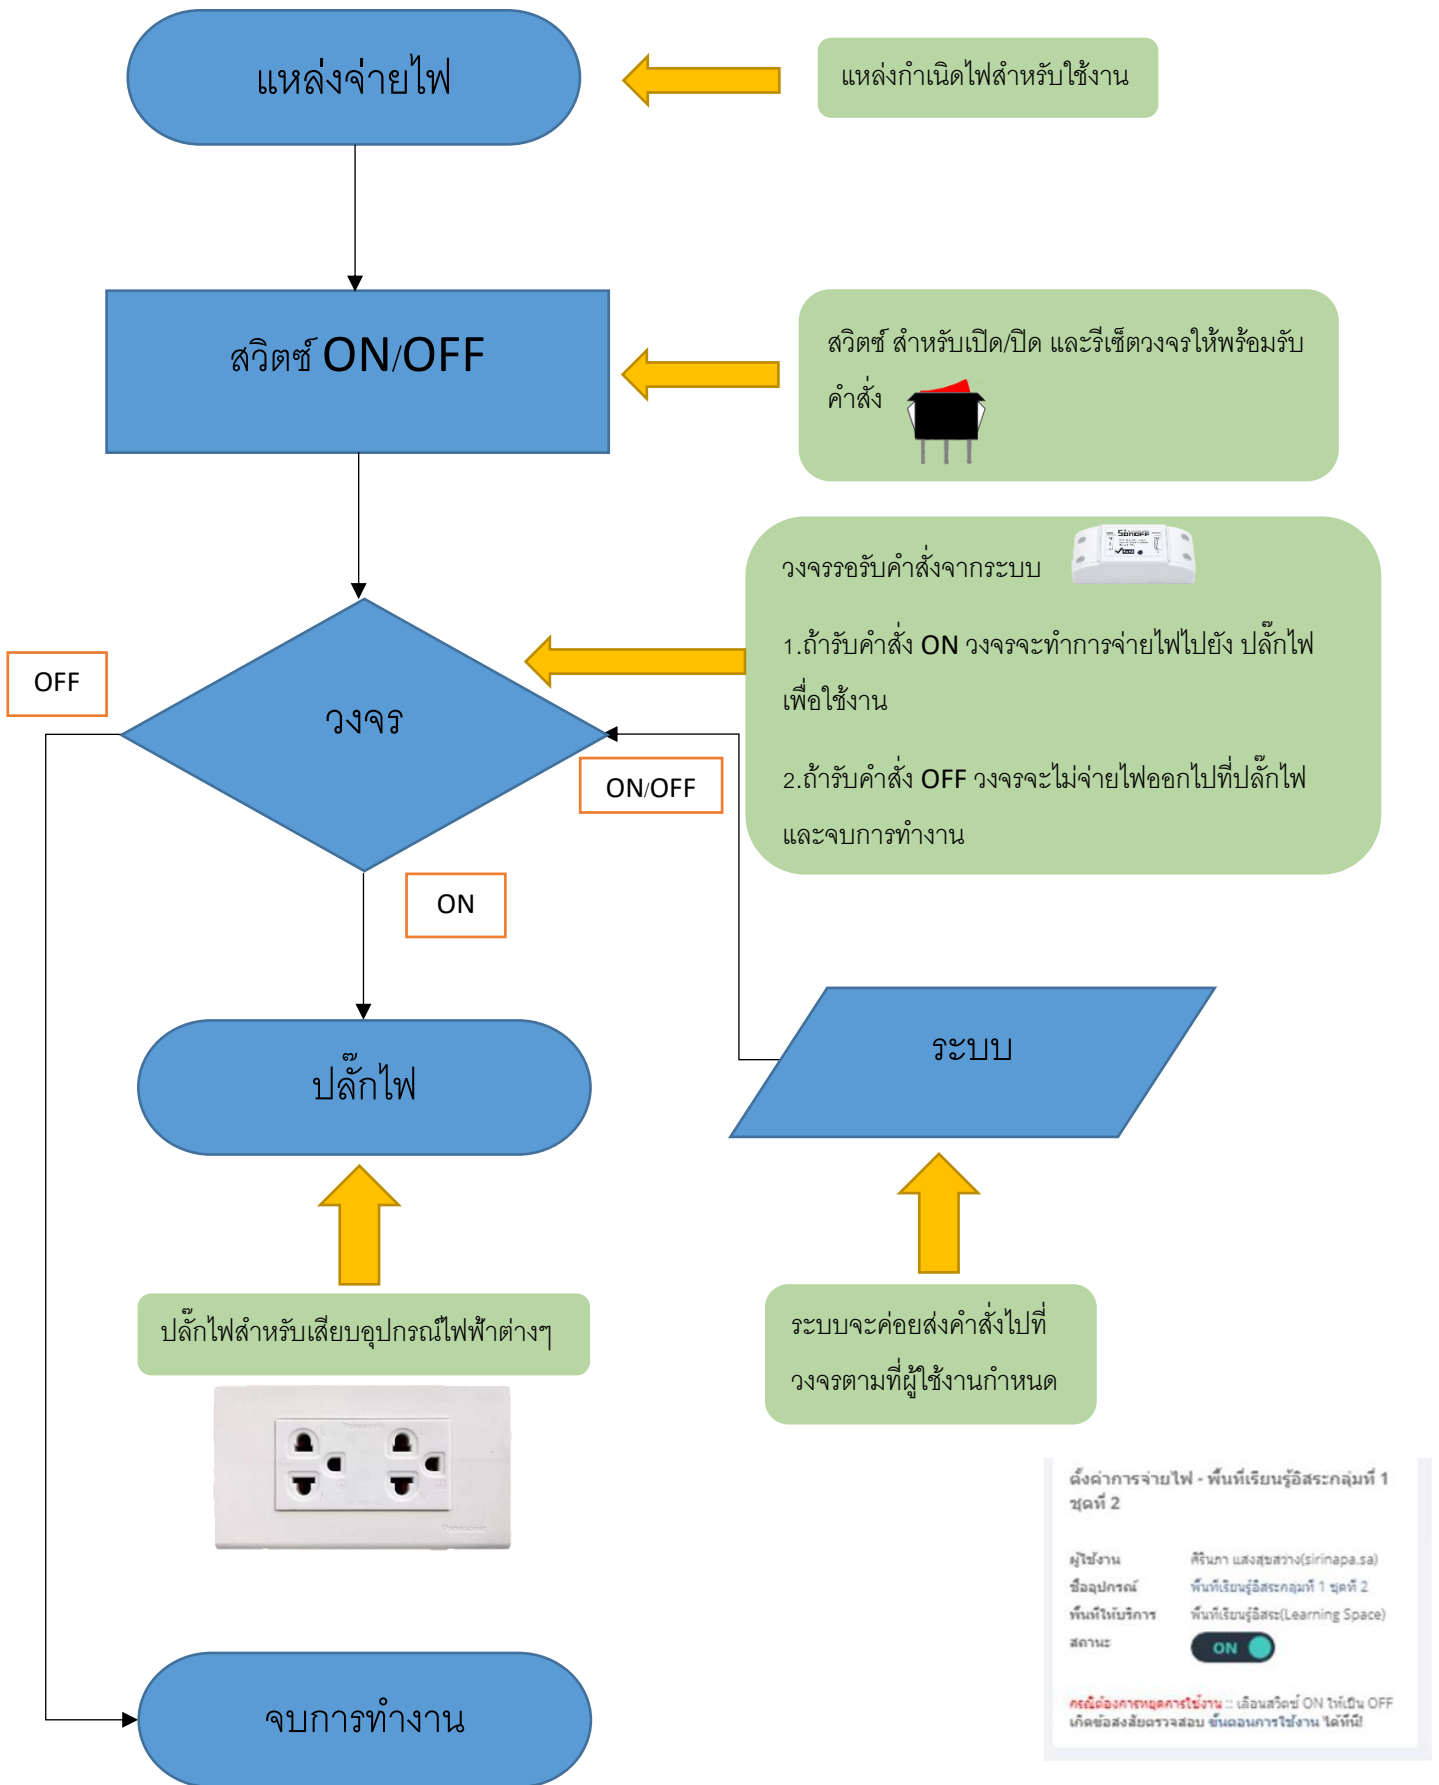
แหล่งจ่ายไฟ

แหล่งกำเนิดไฟสำหรับใช้งาน

สวิตซ์ ON/OFF

สวิตซ์ สำหรับเปิด/ปิด และรีเซ็ตวงจรให้พร้อมรับคำสั่ง

วงจรรอรับคำสั่งจากระบบ

1.ถ้ารับคำสั่ง ON วงจรจะทำการจ่ายไฟไปยัง ปลั๊กไฟเพื่อใช้งาน

2.ถ้ารับคำสั่ง OFF วงจรจะไม่จ่ายไฟออกไปที่ปลั๊กไฟและจบการทำงาน

OFF

วงจร

ON/OFF

ON

ปลั๊กไฟ

ระบบ

ปลั๊กไฟสำหรับเสียบอุปกรณ์ไฟฟ้าต่างๆ

ระบบจะค่อยส่งคำสั่งไปที่วงจรตามที่ผู้ใช้งานกำหนด

ตั้งค่าการจ่ายไฟ - พื้นที่เรียนรู้อิสระกลุ่มที่ 1 ชุดที่ 2

| ผู้ใช้งาน | ศิรินภา แสงสุขสว่าง(sirinapa.sa) |
|---|---|
| ชื่ออุปกรณ์ | พื้นที่เรียนรู้อิสระกลุ่มที่ 1 ชุดที่ 2 |
| พื้นที่ให้บริการ | พื้นที่เรียนรู้อิสระ(Learning Space) |
| สถานะ | ON |

กรณีต้องการหยุดการใช้งาน :: เลื่อนสวิตซ์ ON ให้เป็น OFF เกิดข้อสงสัยตรวจสอบ ขั้นตอนการใช้งาน ได้ที่นี่!

จบการทำงาน